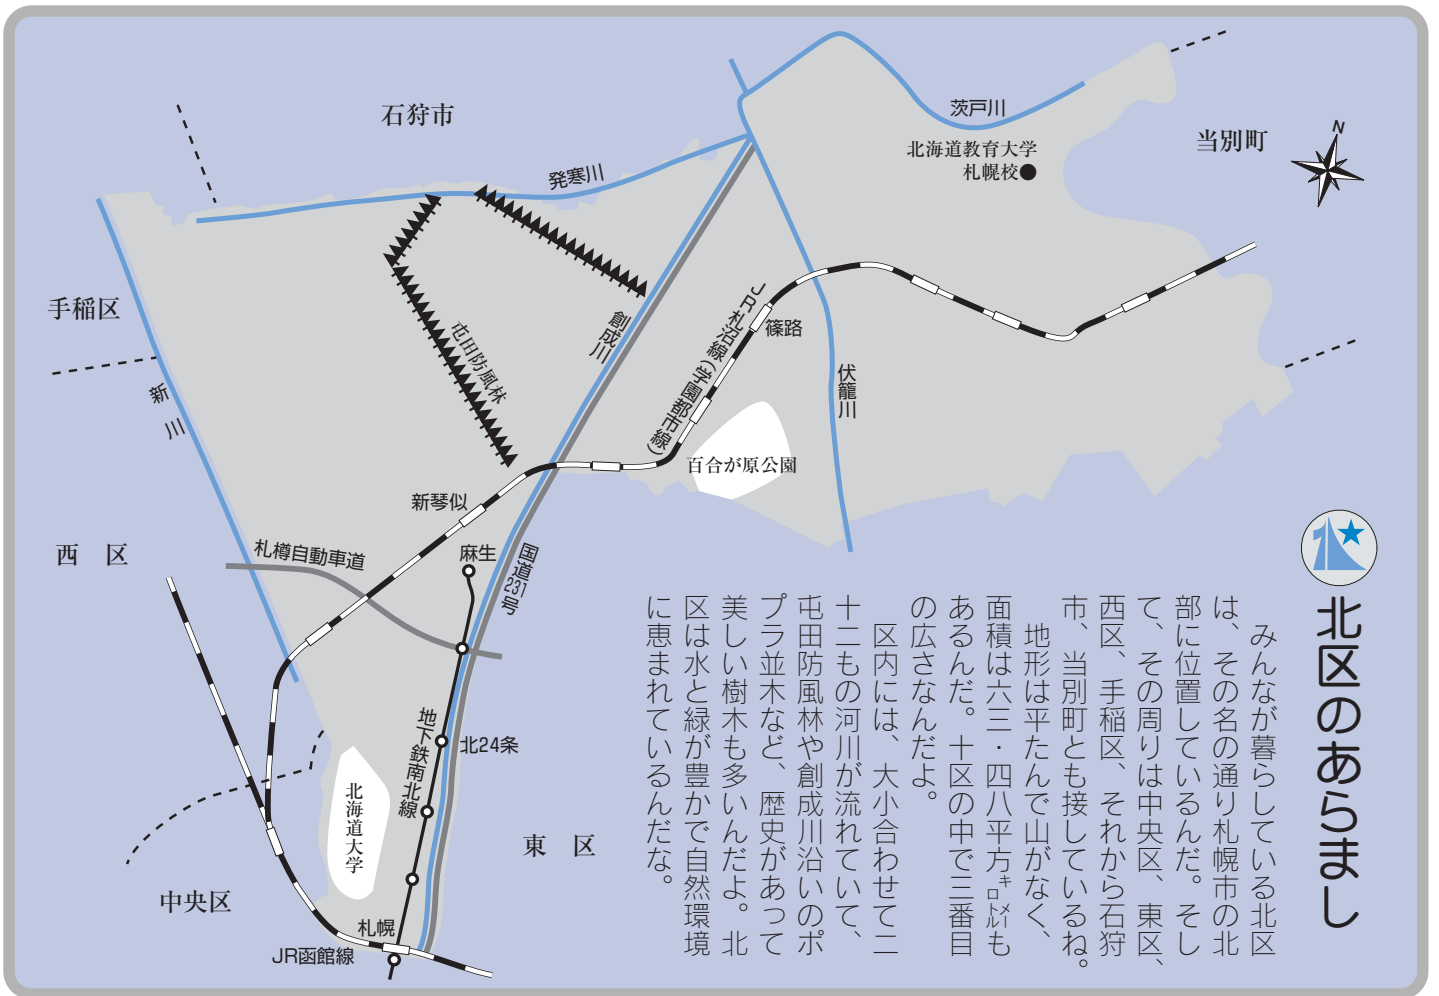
北区のあらまし

みんなが暮らしている北区は、その名の通り札幌市の北部に位置しているんだ。そして、その周りは中央区、東区、西区、手稲区、それから石狩市、当別町とも接しているね。
地形は平たんで山がなく、面積は六三・四八平方キロメートルもあるんだ。十区の中で三番目の広さなんだよ。
区内には、大小合わせて二十二もの河川が流れていて、屯田防風林や創成川沿いのポプラ並木など、歴史があって美しい樹木も多いんだよ。北区は水と緑が豊かで自然環境に恵まれているんだな。

石狩市
当別町
手稲区
西区
東区
中央区
茨戸川
発寒川
新川
創成川
伏籠川
北海道教育大学札幌校
屯田防風林
JR札沼線(学園都市線)
篠路
百合が原公園
新琴似
札樽自動車道
麻生
国道231号
地下鉄南北線
北24条
北海道大学
札幌
JR函館線
N